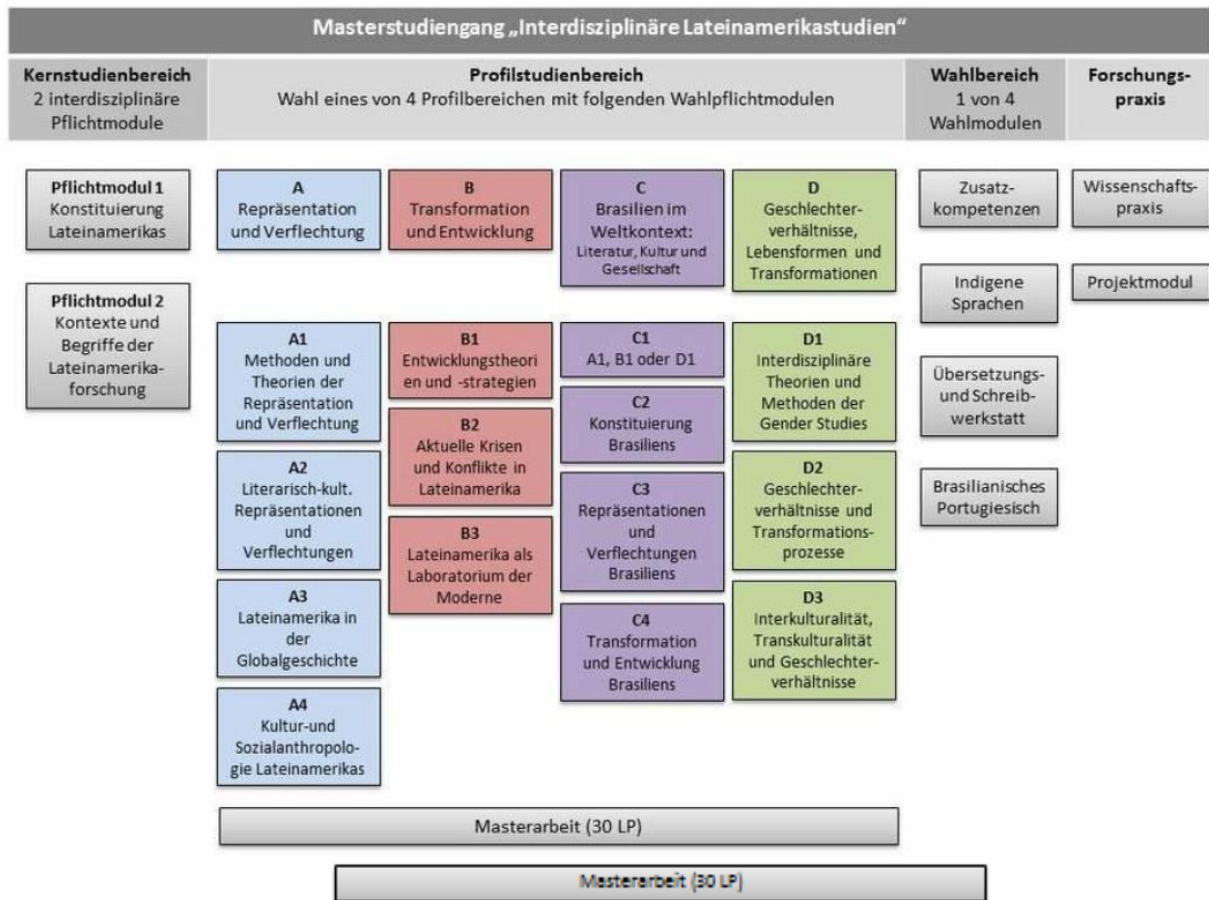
Masterstudiengang „Interdisziplinäre Lateinamerikastudien"

Kernstudienbereich
2 interdisziplinäre Pflichtmodule

Profilstudienbereich
Wahl eines von 4 Profilbereichen mit folgenden Wahlpflichtmodulen

Wahlbereich
1 von 4 Wahlmodulen

Forschungspraxis

Pflichtmodul 1
Konstituierung Lateinamerikas

Pflichtmodul 2
Kontexte und Begriffe der Lateinamerikaforschung

A
Repräsentation und Verflechtung

A1
Methoden und Theorien der Repräsentation und Verflechtung

A2
Literarisch-kult. Repräsentationen und Verflechtungen

A3
Lateinamerika in der Globalgeschichte

A4
Kultur-und Sozialanthropologie Lateinamerikas

B
Transformation und Entwicklung

B1
Entwicklungstheorien und -strategien

B2
Aktuelle Krisen und Konflikte in Lateinamerika

B3
Lateinamerika als Laboratorium der Moderne

C
Brasilien im Weltkontext: Literatur, Kultur und Gesellschaft

C1
A1, B1 oder D1

C2
Konstituierung Brasiliens

C3
Repräsentationen und Verflechtungen Brasiliens

C4
Transformation und Entwicklung Brasiliens

D
Geschlechterverhältnisse, Lebensformen und Transformationen

D1
Interdisziplinäre Theorien und Methoden der Gender Studies

D2
Geschlechterverhältnisse und Transformationsprozesse

D3
Interkulturalität, Transkulturalität und Geschlechterverhältnisse

Zusatzkompetenzen

Indigene Sprachen

Übersetzungs- und Schreibwerkstatt

Brasilianisches Portugiesisch

Wissenschaftspraxis

Projektmodul

Masterarbeit (30 LP)

Masterarbeit (30 LP)